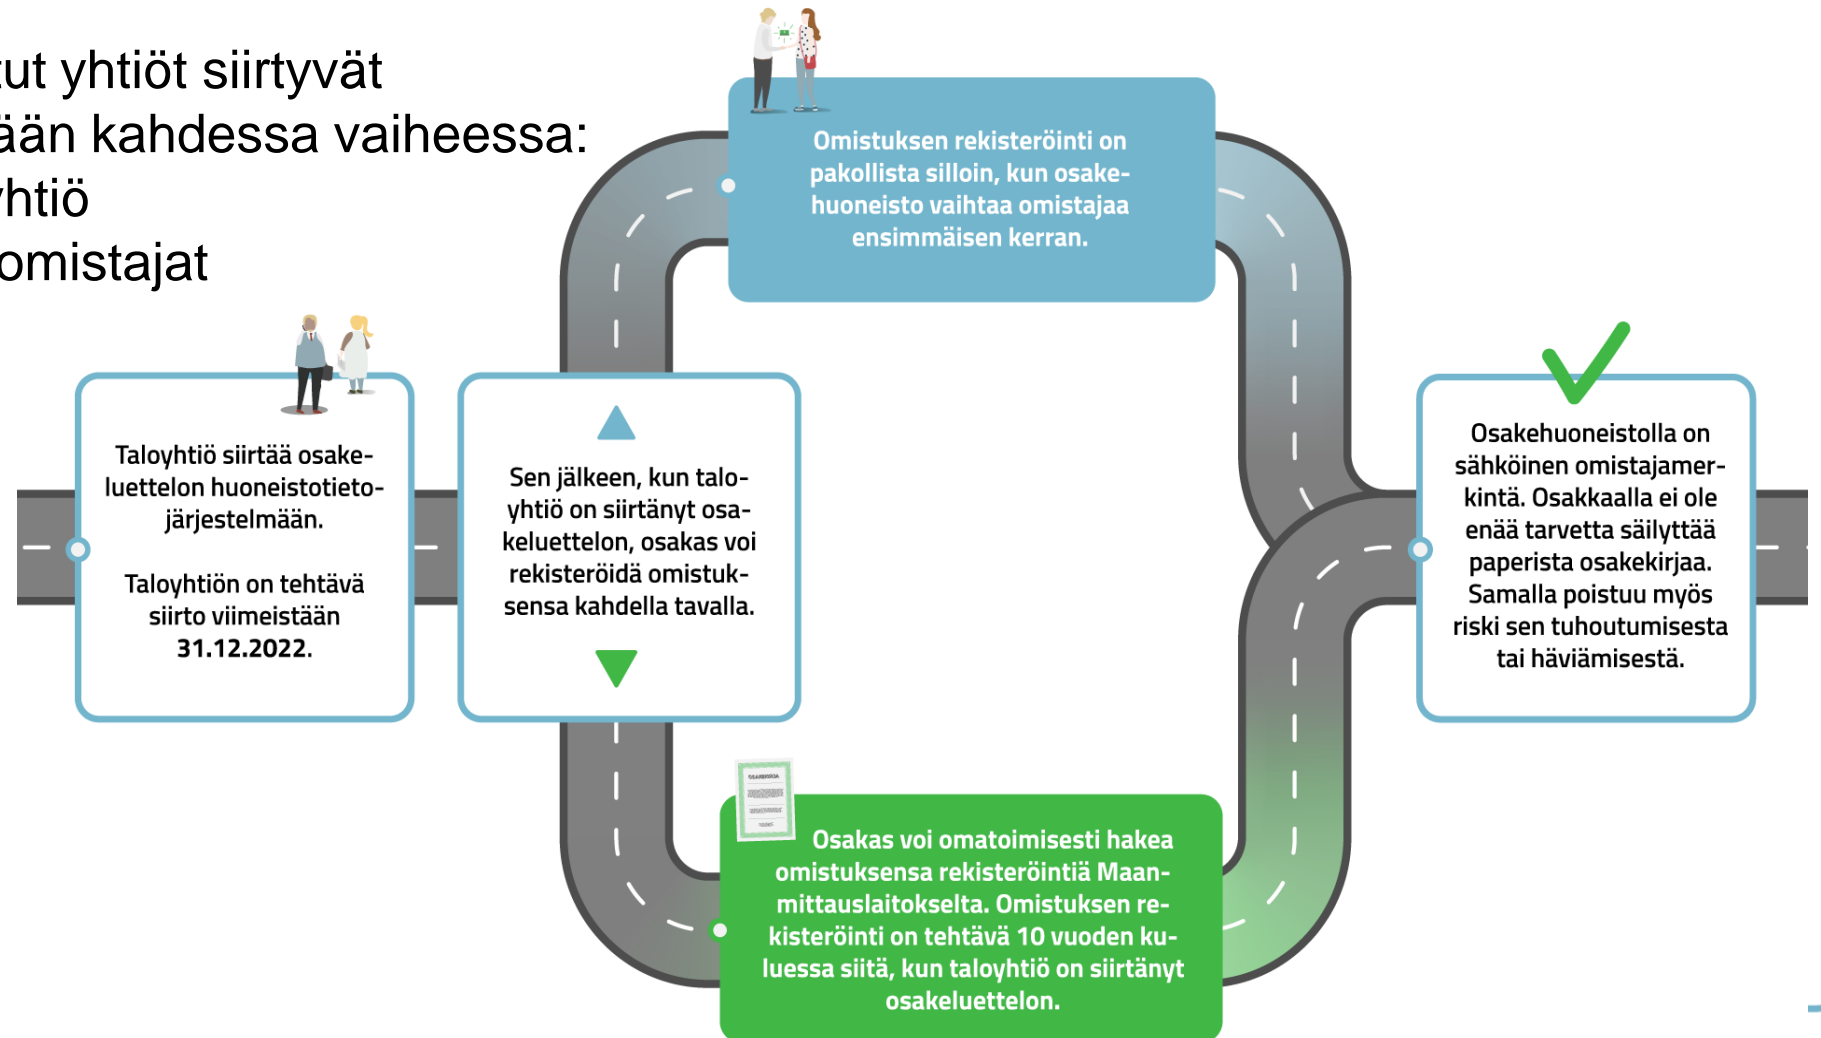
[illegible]ut yhtiöt siirtyvät
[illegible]ään kahdessa vaiheessa:
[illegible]htiö
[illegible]omistajat

Omistuksen rekisteröinti on pakollista silloin, kun osakehuoneisto vaihtaa omistajaa ensimmäisen kerran.

Taloyhtiö siirtää osakeluettelon huoneistotietojärjestelmään.

Taloyhtiön on tehtävä siirto viimeistään 31.12.2022.

Sen jälkeen, kun taloyhtiö on siirtänyt osakeluettelon, osakas voi rekisteröidä omistuksensa kahdella tavalla.

Osakehuoneistolla on sähköinen omistajamerkintä. Osakkaalla ei ole enää tarvetta säilyttää paperista osakekirjaa. Samalla poistuu myös riski sen tuhoutumisesta tai häviämisestä.

Osakas voi omatoimisesti hakea omistuksensa rekisteröintiä Maanmittauslaitokselta. Omistuksen rekisteröinti on tehtävä 10 vuoden kuluessa siitä, kun taloyhtiö on siirtänyt osakeluettelon.